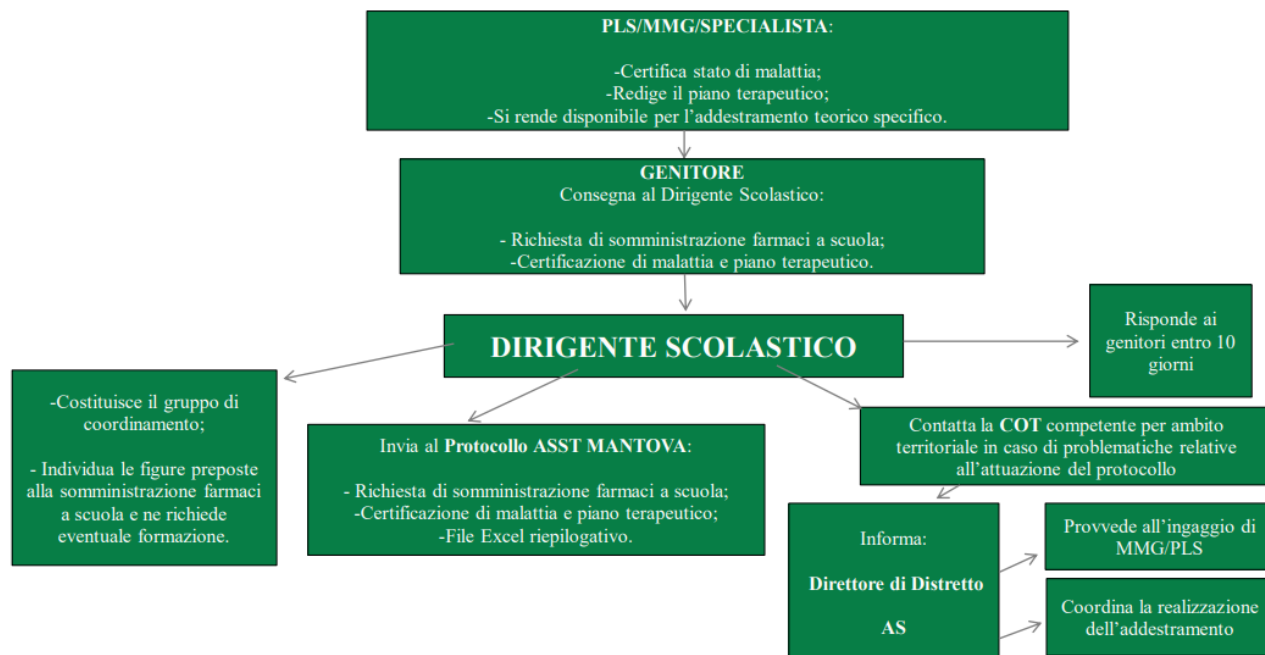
PLS/MMG/SPECIALISTA:

-Certifica stato di malattia;
-Redige il piano terapeutico;
-Si rende disponibile per l'addestramento teorico specifico.

GENITORE
Consegna al Dirigente Scolastico:

- Richiesta di somministrazione farmaci a scuola;
-Certificazione di malattia e piano terapeutico.

DIRIGENTE SCOLASTICO

Risponde ai genitori entro 10 giorni

-Costituisce il gruppo di coordinamento;

- Individua le figure preposte alla somministrazione farmaci a scuola e ne richiede eventuale formazione.

Invia al Protocollo ASST MANTOVA:

- Richiesta di somministrazione farmaci a scuola;
-Certificazione di malattia e piano terapeutico;
-File Excel riepilogativo.

Contatta la COT competente per ambito territoriale in caso di problematiche relative all'attuazione del protocollo

Informa:

Direttore di Distretto

AS

Provvede all'ingaggio di MMG/PLS

Coordina la realizzazione dell'addestramento